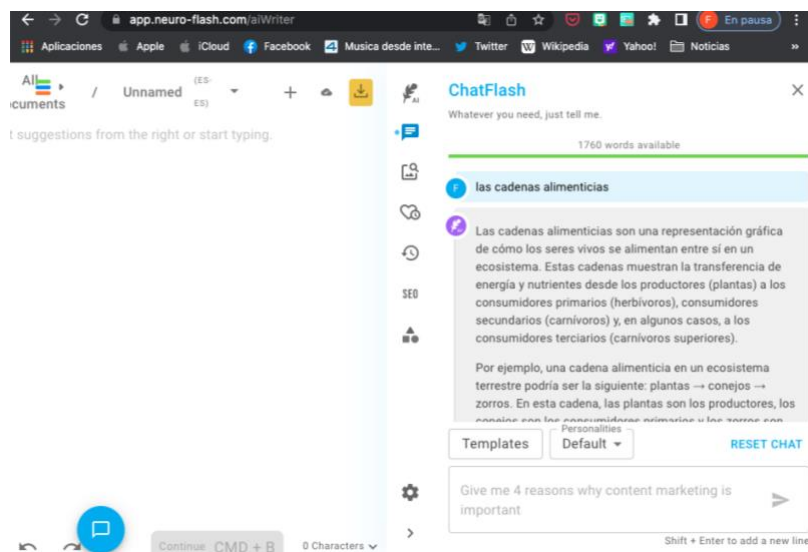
app.neuro-flash.com/aiWriter

F En pausa

Aplicaciones Apple iCloud Facebook Musica desde inte... Twitter Wikipedia Yahoo! Noticias »

All
ocuments / Unnamed (ES-ES) +

t suggestions from the right or start typing.

AI

SEO

ChatFlash
Whatever you need, just tell me.

1760 words available

F las cadenas alimenticias

Las cadenas alimenticias son una representación gráfica de cómo los seres vivos se alimentan entre sí en un ecosistema. Estas cadenas muestran la transferencia de energía y nutrientes desde los productores (plantas) a los consumidores primarios (herbívoros), consumidores secundarios (carnívoros) y, en algunos casos, a los consumidores terciarios (carnívoros superiores).

Por ejemplo, una cadena alimenticia en un ecosistema terrestre podría ser la siguiente: plantas → conejos → zorros. En esta cadena, las plantas son los productores, los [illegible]

Templates Personalities Default RESET CHAT

Give me 4 reasons why content marketing is important

Continue CMD + B 0 Characters

Shift + Enter to add a new line